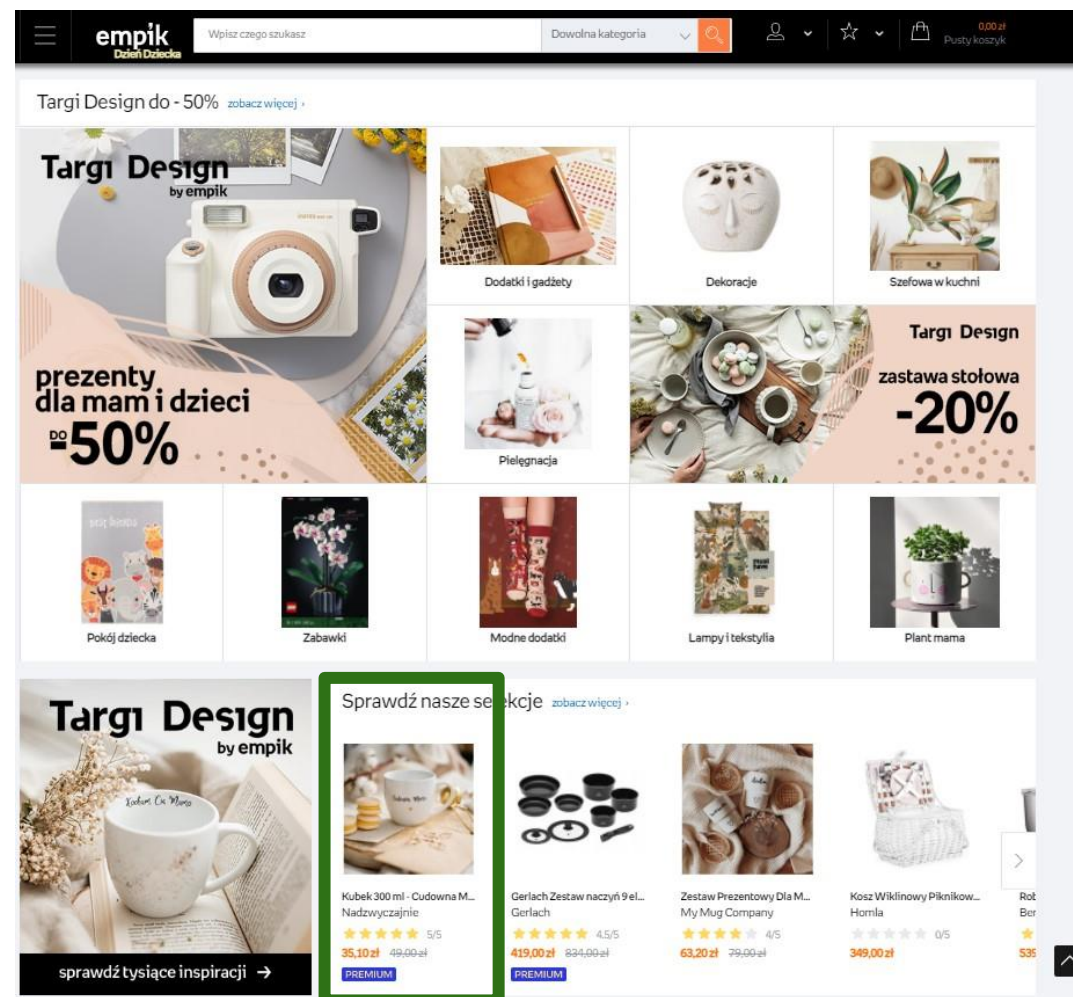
empik
Dzień Dziecka
Wpisz czego szukasz
Dowolna kategoria
0,00 zł
Pusty koszyk

Targi Design do - 50% zobacz więcej ›

Targi Design
by empik
prezenty dla mam i dzieci
do -50%

Dodatki i gadżety
Dekoracje
Szefowa w kuchni
Pielęgnacja

Targi Design
zastawa stołowa
-20%

Pokój dziecka
Zabawki
Modne dodatki
Lampy i tekstylia
Plant mama

Targi Design
by empik
Kocham Cię Mamo
sprawdź tysiące inspiracji →

Sprawdź nasze se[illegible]kcje zobacz więcej ›

Kubek 300 ml - Cudowna M...
Nadzwyczajnie
5/5
35,10 zł 49,00 zł
PREMIUM

Gerlach Zestaw naczyń 9 el...
Gerlach
4.5/5
419,00 zł 834,00 zł
PREMIUM

Zestaw Prezentowy Dla M...
My Mug Company
4/5
63,20 zł 79,00 zł

Kosz Wiklinowy Piknikow...
Homla
0/5
349,00 zł

Rob
Ber
535